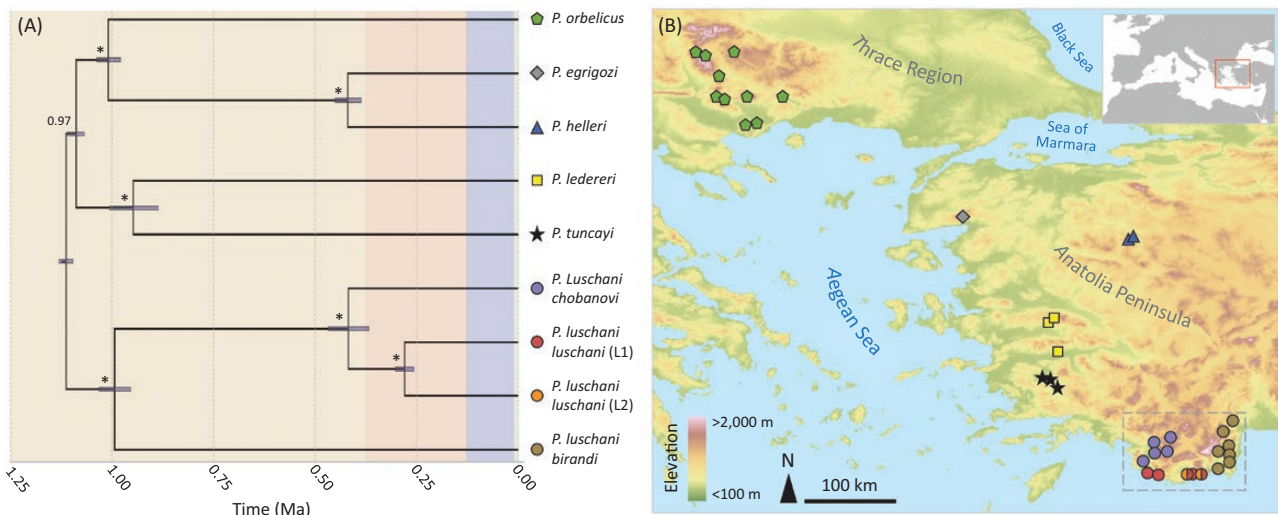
(A)

*
0.97
*
*
*
*
*

P. orbelicus
P. egrigozi
P. helleri
P. ledereri
P. tuncayi
P. Luschani chobanovi
P. luschani luschani (L1)
P. luschani luschani (L2)
P. luschani birandi

1.25
1.00
0.75
0.50
0.25
0.00
Time (Ma)

(B)

Thrace Region
Black Sea
Sea of Marmara
Aegean Sea
Anatolia Peninsula

Elevation
>2,000 m
<100 m
N
100 km